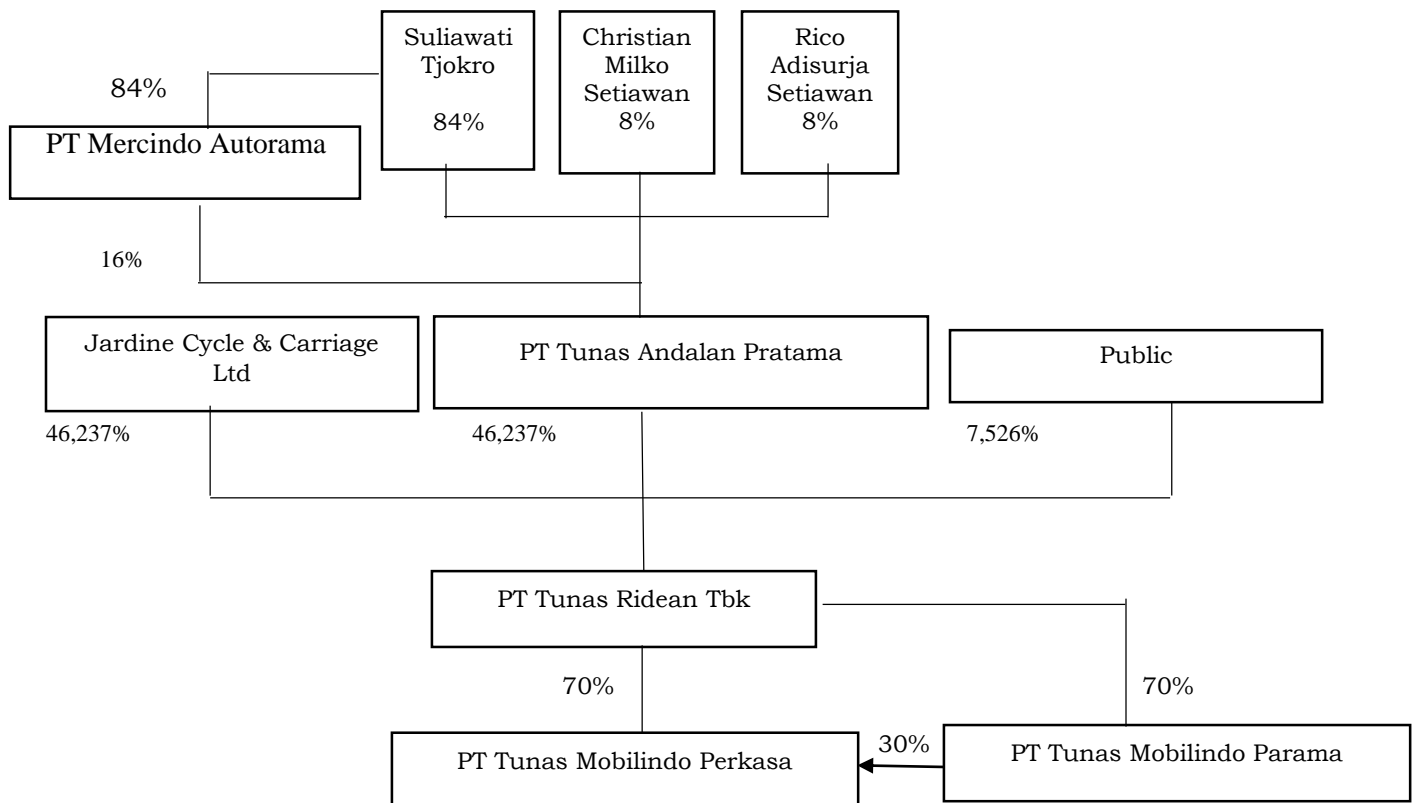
Suliawati Tjokro

84%

Christian Milko Setiawan 8%

Rico Adisurja Setiawan 8%

84%

PT Mercindo Autorama

16%

Jardine Cycle & Carriage Ltd

PT Tunas Andalan Pratama

Public

46,237%

46,237%

7,526%

PT Tunas Ridean Tbk

70%

70%

30%

PT Tunas Mobilindo Perkasa

PT Tunas Mobilindo Parama